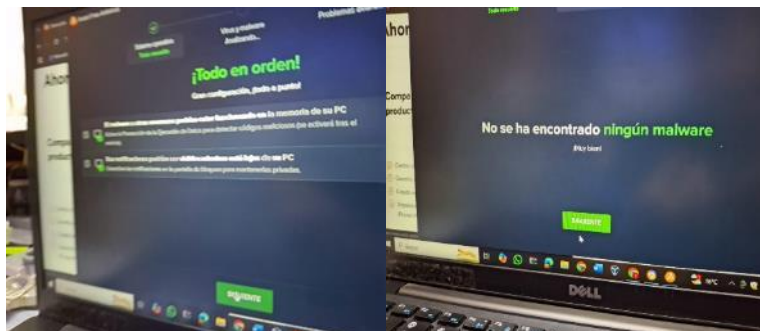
Virus y malware Analizando...

Problemas

Ahor

Compa product

¡Todo en orden!

Gran configuración, ¡todo a punto!

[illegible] en la memoria de su PC

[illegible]

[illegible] en su PC

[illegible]

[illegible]NTE

Ahor

Compa product

No se ha encontrado ningún malware

¡Muy bien!

SIGUIENTE

DELL